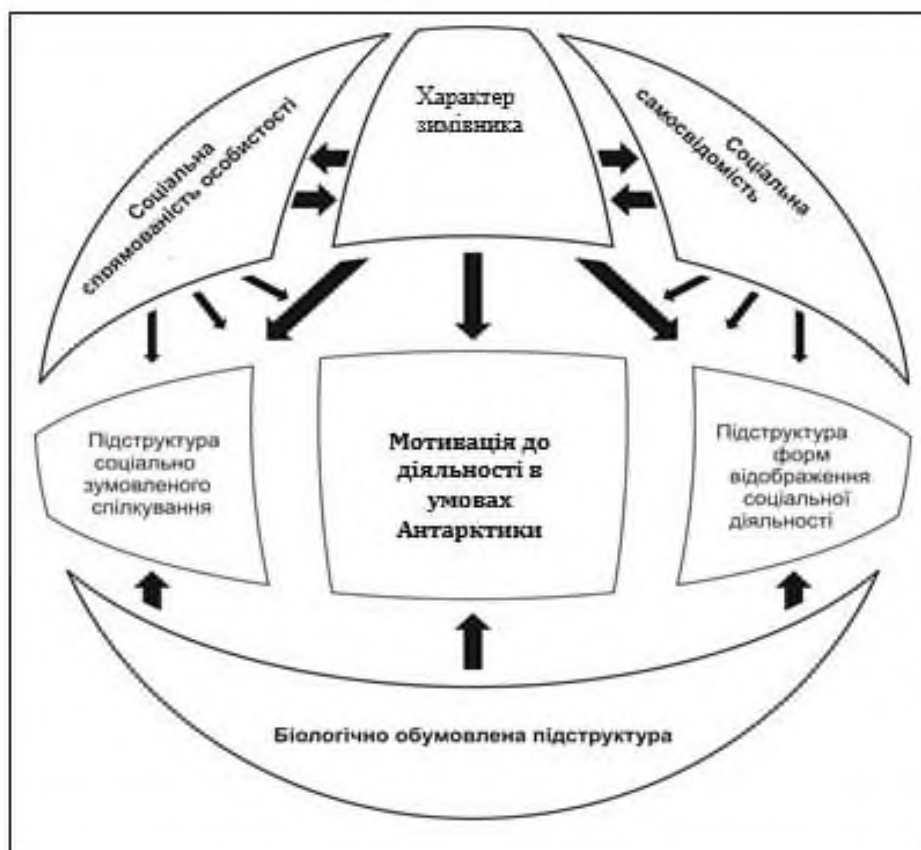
Соціальна спрямованість особистості

Характер зимівника

Соціальна самосвідомість

Підструктура соціально зумовленого спілкування

Мотивація до діяльності в умовах Антарктики

Підструктура форм відображення соціальної діяльності

Біологічно обумовлена підструктура